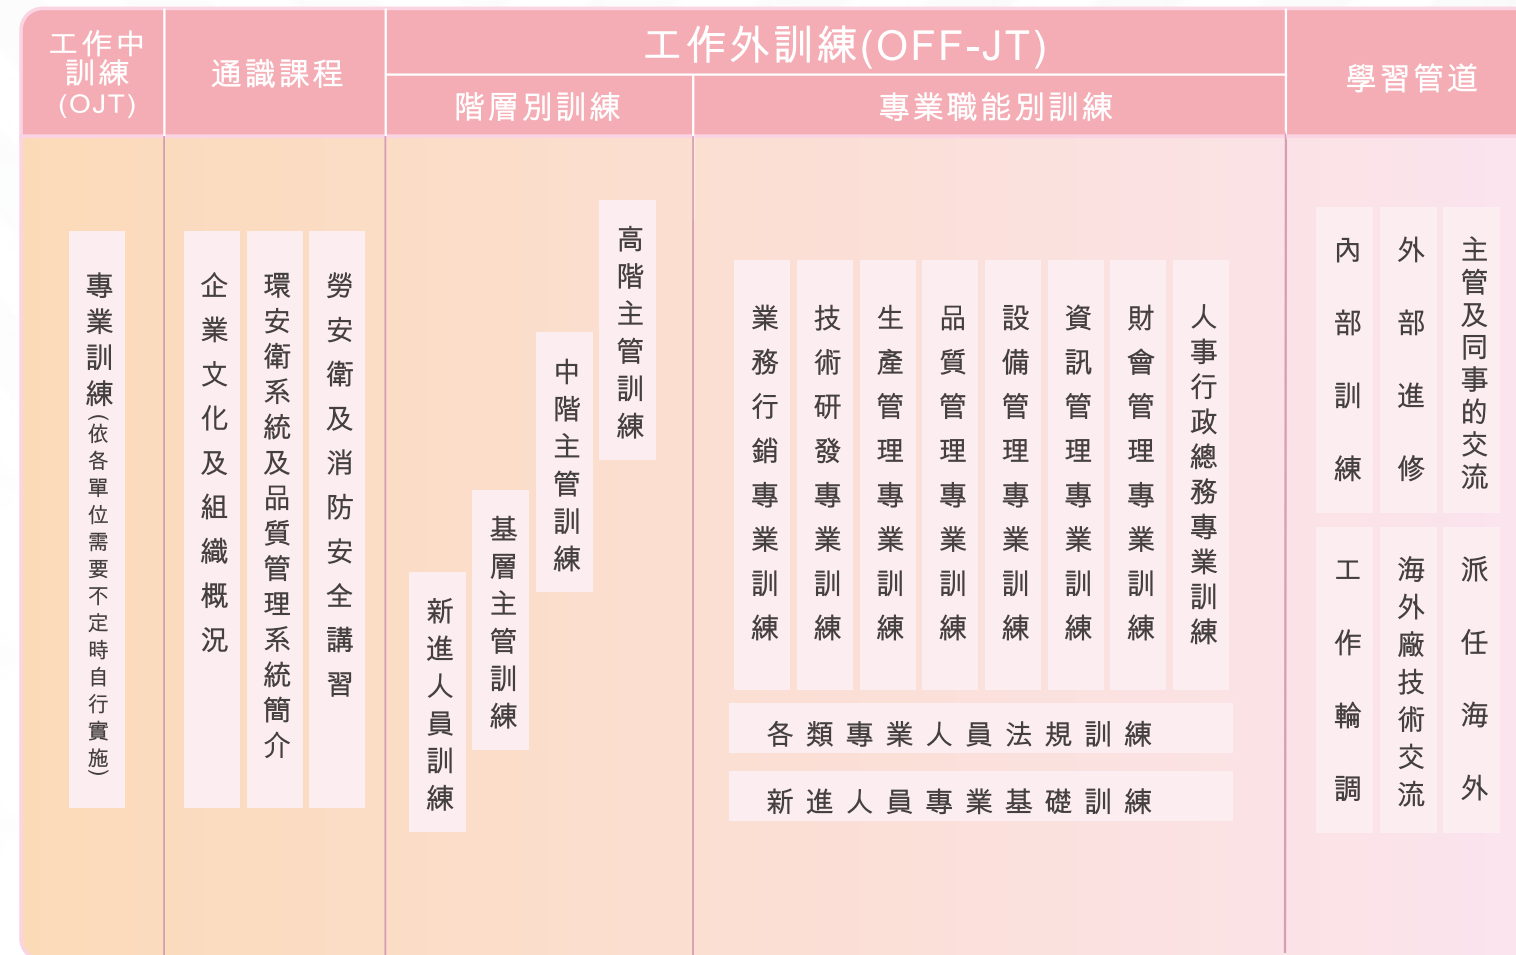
| 工作中訓練(OJT) | 通識課程 | 工作外訓練(OFF-JT) 階層別訓練 | 工作外訓練(OFF-JT) 專業職能別訓練 | 學習管道 |
|---|---|---|---|---|
| 專業訓練(依各單位需要不定時自行實施) | 企業文化及組織概況<br>環安衛系統及品質管理系統簡介<br>勞安衛及消防安全講習 | 新進人員訓練<br>基層主管訓練<br>中階主管訓練<br>高階主管訓練 | 業務行銷專業訓練<br>技術研發專業訓練<br>生產管理專業訓練<br>品質管理專業訓練<br>設備管理專業訓練<br>資訊管理專業訓練<br>財會管理專業訓練<br>人事行政總務專業訓練<br>各類專業人員法規訓練<br>新進人員專業基礎訓練 | 內部訓練<br>外部進修<br>主管及同事的交流<br>工作輪調<br>海外廠技術交流<br>派任海外 |